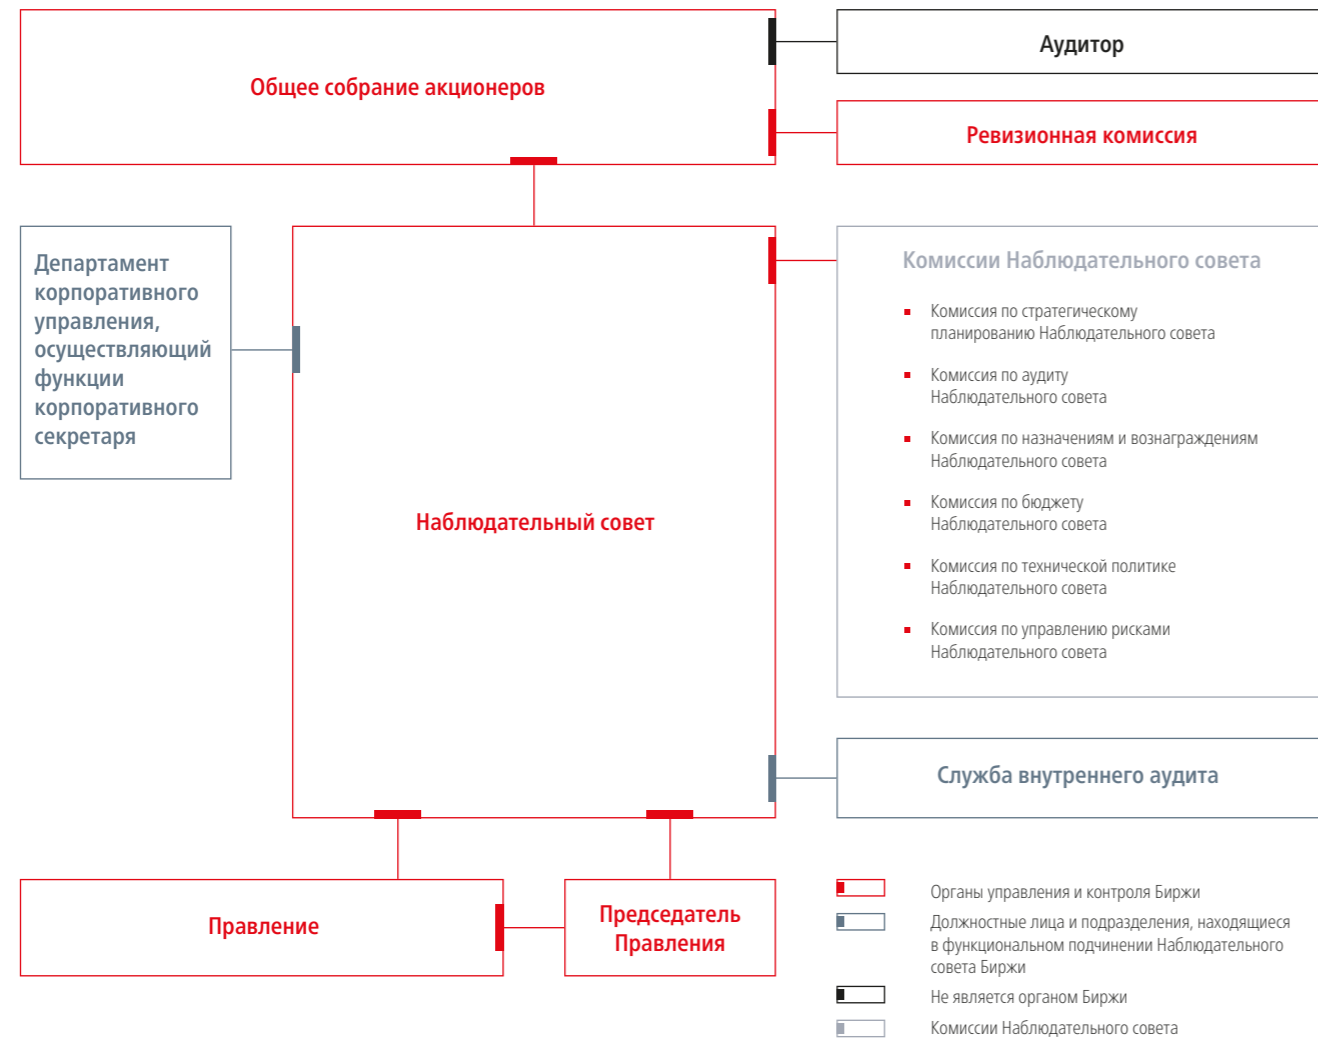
Общее собрание акционеров

Аудитор

Ревизионная комиссия

Департамент корпоративного управления, осуществляющий функции корпоративного секретаря

Наблюдательный совет

Комиссии Наблюдательного совета

- Комиссия по стратегическому планированию Наблюдательного совета
- Комиссия по аудиту Наблюдательного совета
- Комиссия по назначениям и вознаграждениям Наблюдательного совета
- Комиссия по бюджету Наблюдательного совета
- Комиссия по технической политике Наблюдательного совета
- Комиссия по управлению рисками Наблюдательного совета

Служба внутреннего аудита

Правление

Председатель Правления

Органы управления и контроля Биржи

Должностные лица и подразделения, находящиеся в функциональном подчинении Наблюдательного совета Биржи

Не является органом Биржи

Комиссии Наблюдательного совета